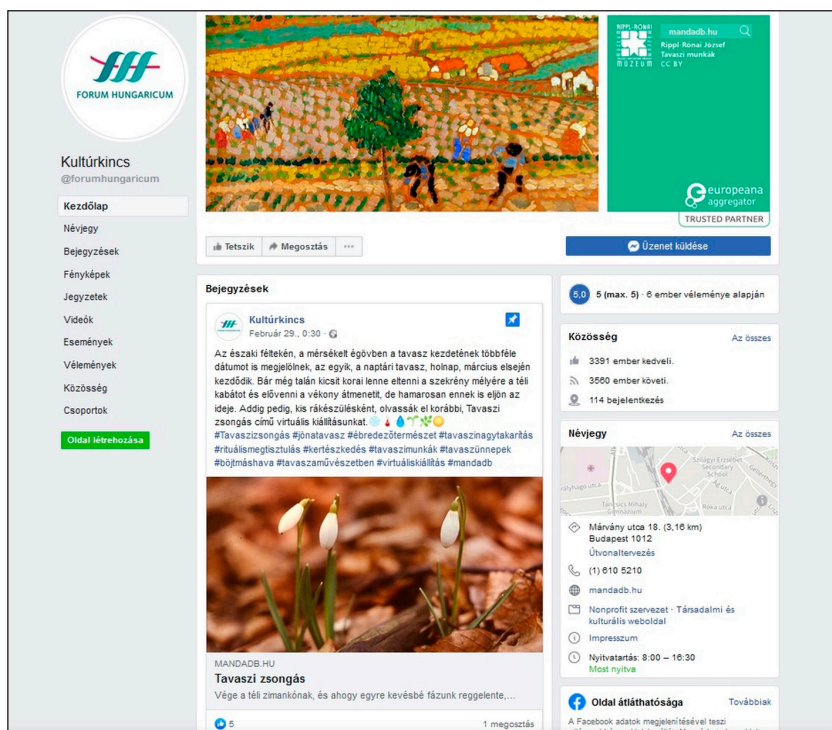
FORUM HUNGARICUM

Kultúrkincs
@forumhungaricum

Kezdőlap
Névjegy
Bejegyzések
Fényképek
Jegyzetek
Videók
Események
Vélemények
Közösség
Csoportok
Oldal létrehozása

RIPPL-RÓNAI MÚZEUM
mandadb.hu
Rippl-Rónai József
Tavaszi munkák
CC BY

europeana aggregator
TRUSTED PARTNER

Tetszik
Megosztás
...
Üzenet küldése

Bejegyzések

Kultúrkincs
Február 29., 0:30

Az északi féltekén, a mérsékelt égövben a tavasz kezdetének többféle dátumot is megjelölnek, az egyik, a naptári tavasz, holnap, március elsején kezdődik. Bár még talán kicsit korai lenne eltenni a szekrény mélyére a téli kabátot és elővenni a vékony átmenetit, de hamarosan ennek is eljön az ideje. Addig pedig, kis rákészülésként, olvassák el korábbi, Tavaszi zsongás című virtuális kiállításunkat.
#Tavaszizsongás #jönatavasz #ébredezőtermészet #tavasznagytakarítás #rituálismegtisztulás #kertészkedés #tavaszimunkák #tavaszünnepek #böjtmáshava #tavaszaművészetben #virtuáliskiállítás #mandadb

MANDADB.HU
Tavaszi zsongás
Vége a téli zimankónak, és ahogy egyre kevésbé fázunk reggelente,...

5
1 megosztás

5,0 5 (max. 5) · 6 ember véleménye alapján

Közösség
Az összes
3391 ember kedveli.
3560 ember követi.
114 bejelentkezés

Névjegy
Az összes
Márvány utca 18. (3,16 km)
Budapest 1012
Útvonaltervezés
(1) 610 5210
mandadb.hu
Nonprofit szervezet · Társadalmi és kulturális weboldal
Impresszum
Nyitvatartás: 8:00 – 16:30
Most nyitva

Oldal átláthatósága
Továbbiak
A Facebook adatok megjelenítésével teszi